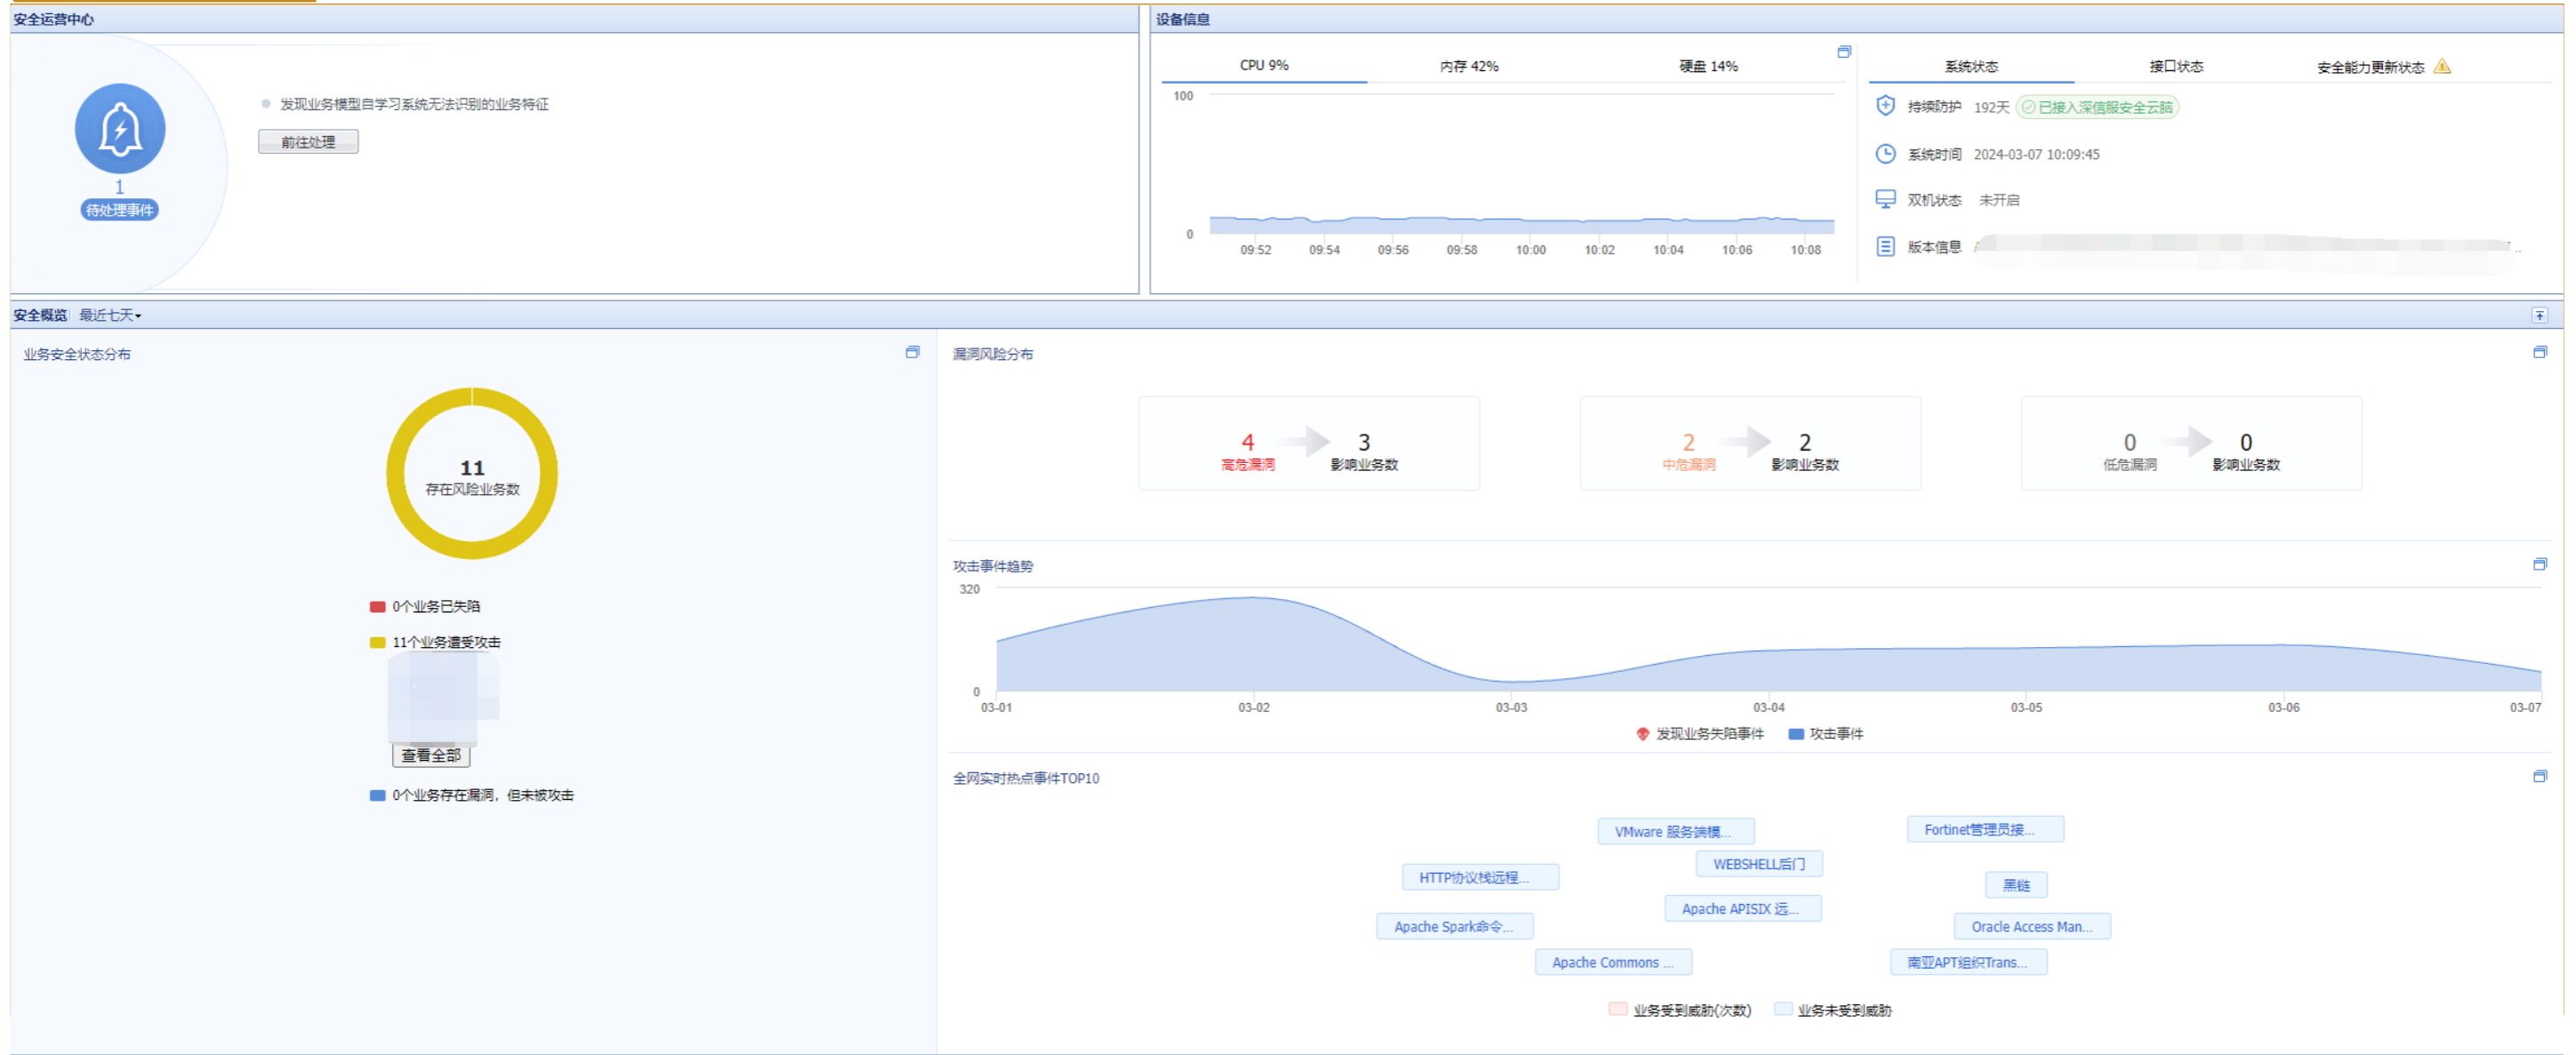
安全运营中心

1
待处理事件

发现业务模型自学习系统无法识别的业务特征
前往处理

设备信息

CPU 9%　内存 42%　硬盘 14%

100
0
09:52 09:54 09:56 09:58 10:00 10:02 10:04 10:06 10:08

系统状态　接口状态　安全能力更新状态

持续防护 192天 已接入深信服安全云脑
系统时间 2024-03-07 10:09:45
双机状态 未开启
版本信息 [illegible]

安全概览 最近七天

业务安全状态分布

11
存在风险业务数

0个业务已失陷
11个业务遭受攻击
查看全部
0个业务存在漏洞，但未被攻击

漏洞风险分布

4 高危漏洞　3 影响业务数
2 中危漏洞　2 影响业务数
0 低危漏洞　0 影响业务数

攻击事件趋势
320
0
03-01 03-02 03-03 03-04 03-05 03-06 03-07
发现业务失陷事件　攻击事件

全网实时热点事件TOP10

VMware 服务端模...
Fortinet管理员接...
WEBSHELL后门
HTTP协议栈远程...
黑链
Apache APISIX 远...
Apache Spark命令...
Oracle Access Man...
Apache Commons ...
南亚APT组织Trans...

业务受到威胁(次数)　业务未受到威胁